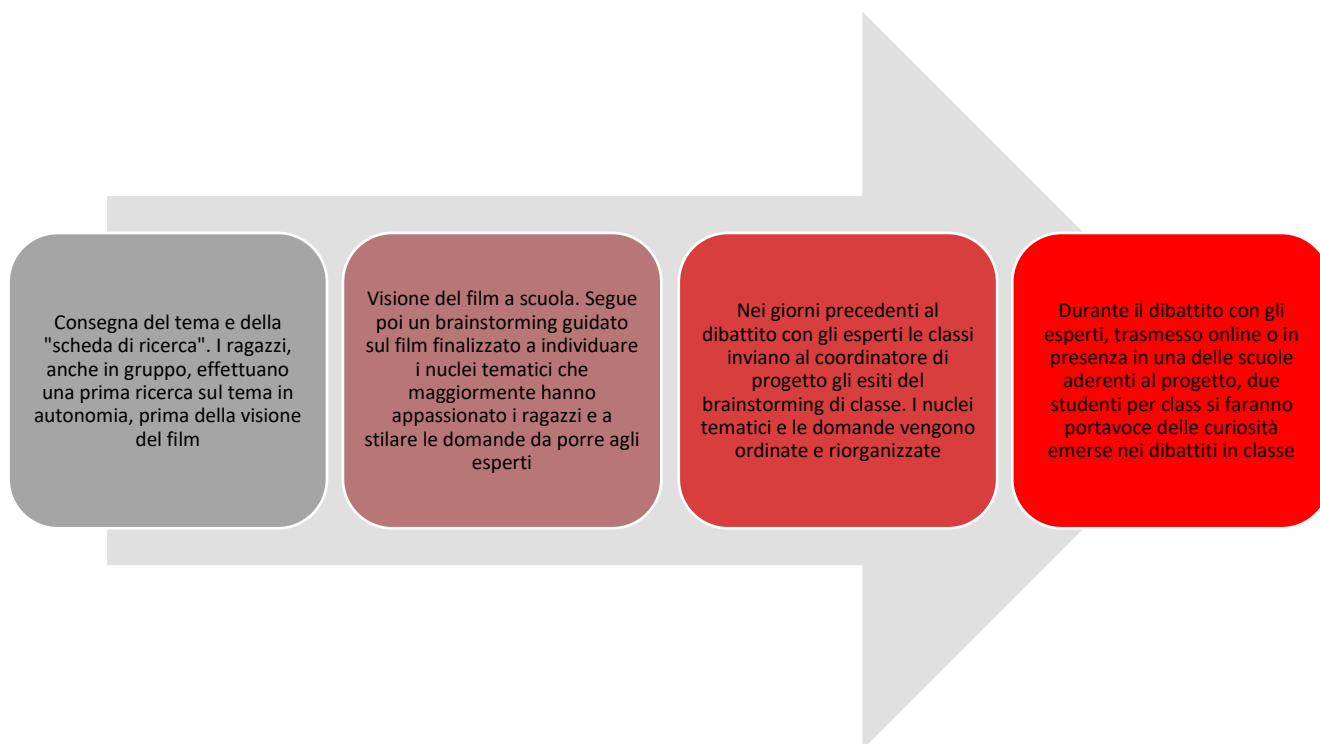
Consegna del tema e della "scheda di ricerca". I ragazzi, anche in gruppo, effettuano una prima ricerca sul tema in autonomia, prima della visione del film

Visione del film a scuola. Segue poi un brainstorming guidato sul film finalizzato a individuare i nuclei tematici che maggiormente hanno appassionato i ragazzi e a stilare le domande da porre agli esperti

Nei giorni precedenti al dibattito con gli esperti le classi inviano al coordinatore di progetto gli esiti del brainstorming di classe. I nuclei tematici e le domande vengono ordinate e riorganizzate

Durante il dibattito con gli esperti, trasmesso online o in presenza in una delle scuole aderenti al progetto, due studenti per class si faranno portavoce delle curiosità emerse nei dibattiti in classe